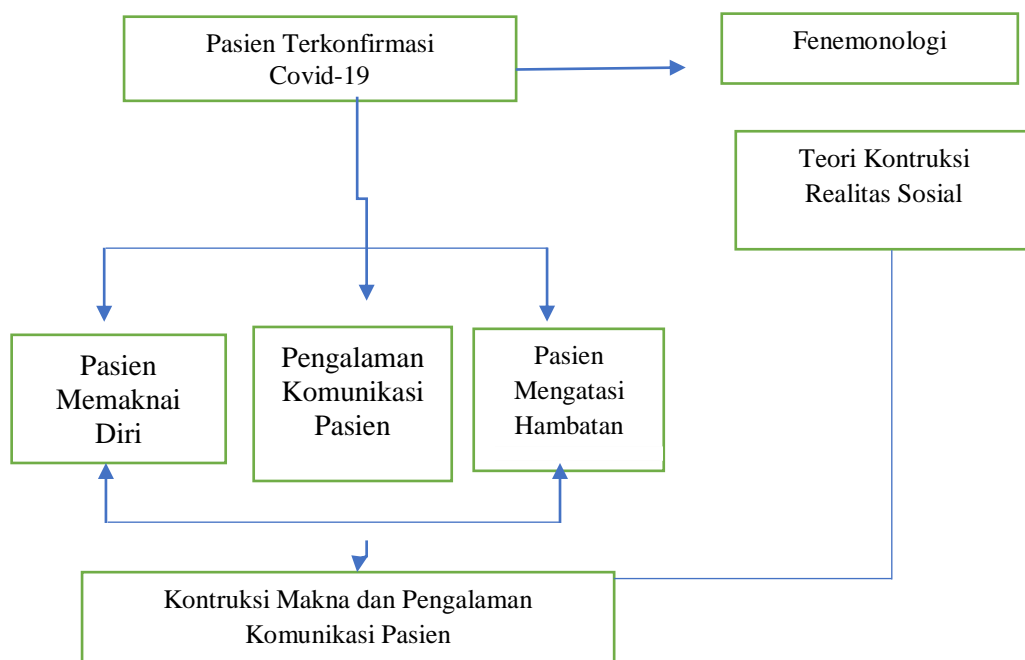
Pasien Terkonfirmasi Covid-19

Fenemonologi

Teori Kontruksi Realitas Sosial

Pasien Memaknai Diri

Pengalaman Komunikasi Pasien

Pasien Mengatasi Hambatan

Kontruksi Makna dan Pengalaman Komunikasi Pasien